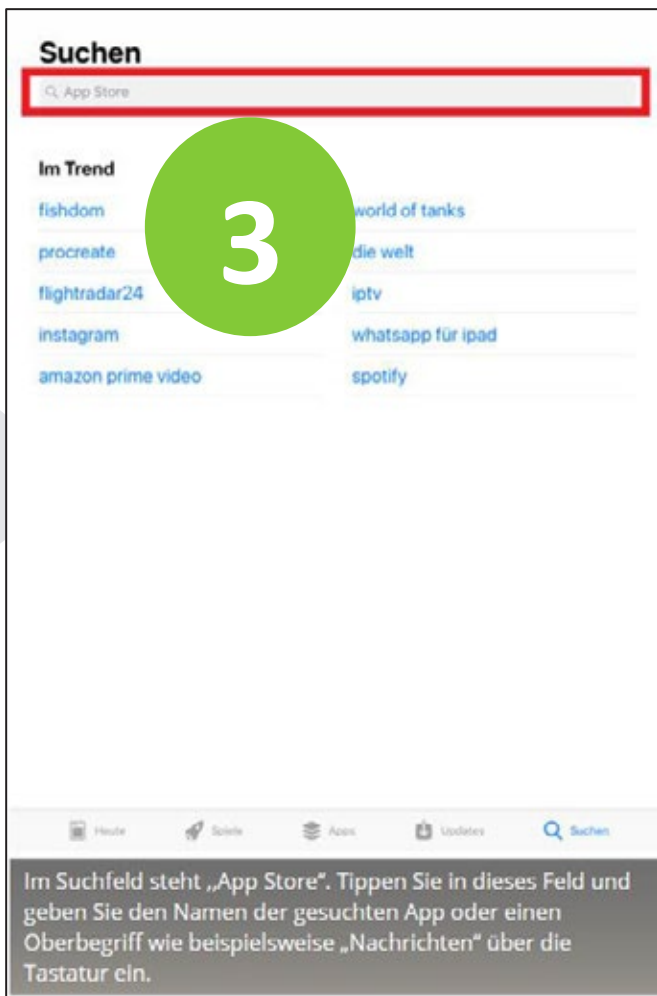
Suchen

App Store

3

Im Trend

fishdom

world of tanks

procreate

die welt

flightradar24

iptv

instagram

whatsapp für ipad

amazon prime video

spotify

Heute Spiele Apps Updates Suchen

Im Suchfeld steht „App Store". Tippen Sie in dieses Feld und geben Sie den Namen der gesuchten App oder einen Oberbegriff wie beispielsweise „Nachrichten" über die Tastatur ein.